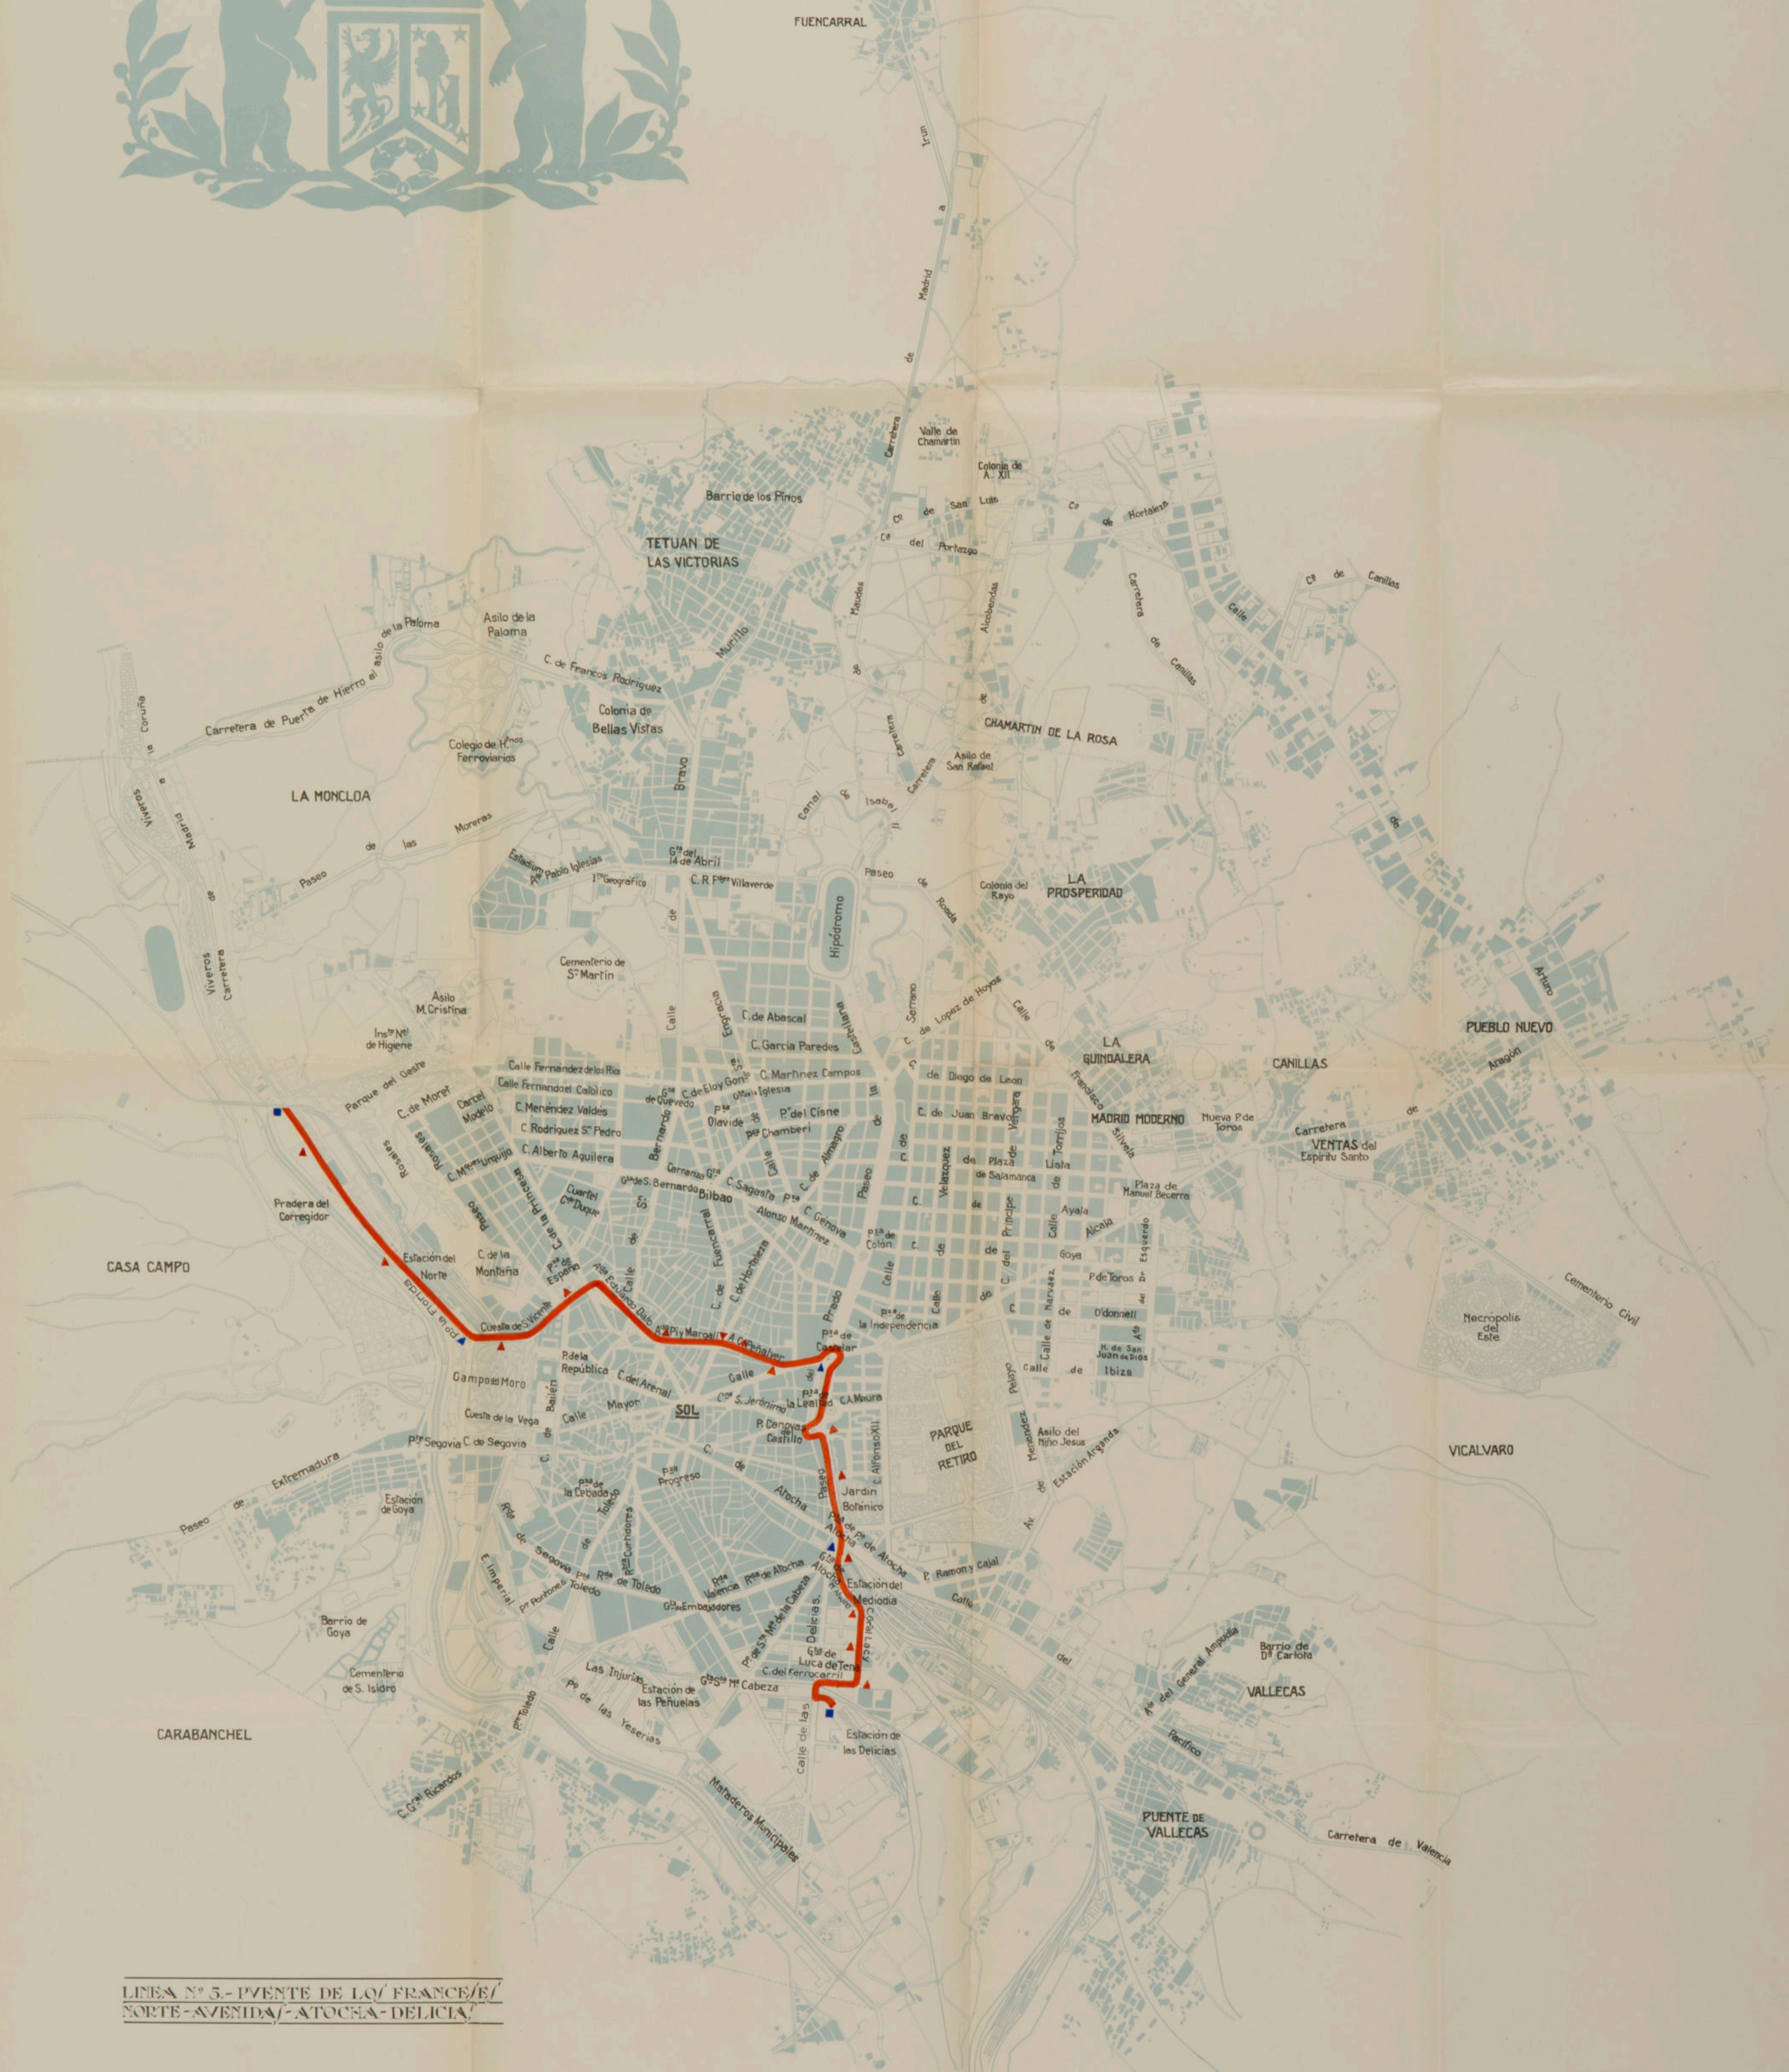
FUENCARRAL

Carretera de Madrid a Irun

Valle de Chamartin

Colonia de A. XII

Barrio de los Pinos

Cº de San Luis

Cº de Hortaleza

Cº del Portazgo

TETUAN DE LAS VICTORIAS

Carretera de Camillas

Cº de Canillas

Calle

Asilo de la Paloma

Carretera de Puerta de Hierro al asilo de la Paloma

C. de Francos Rodriguez

Murillo

Maudes

Alcobendas

Colonia de Bellas Vistas

Colegio de Hnos Ferroviarios

CHAMARTIN DE LA ROSA

Asilo de San Rafael

Carretera

Bravo

Viveros de la Coruña

Madrid

LA MONCLOA

Canal de Isabel II

Paseo de las Moreras

Estadium

Av. Pablo Iglesias

Gta del 14 de Abril

Iº Geografico

C. R. Pdre Villaverde

Paseo de Ronda

Colonia del Rayo

LA PROSPERIDAD

Hipódromo

Viveros Carretera

Cementerio de Sº Martin

Calle de

Esprocida

Serrano

C. de Lopez de Hoyos

Calle de

Arturo

Asilo M. Cristina

Insto Nl de Higiene

C. de Abascal

C. Garcia Paredes

Castellana

LA GUINDALERA

CANILLAS

PUEBLO NUEVO

Aragon

Calle Fernandez de los Rios

C. Martinez Campos

Calle Fernandez el Catolico

Gta de Quevedo

C. de Eloy Gonzº

Gta Iglesia

de Diego de Leon

Francisco Silvela

Parque del Oeste

C. de Moret

Carcel Modelo

C. Menendez Valdes

Pza Olavide

Pza del Cisne

C. de Juan Bravo

MADRID MODERNO

Nueva P. de Toros

Carretera de

VENTAS del Espiritu Santo

C. Rodriguez Sn Pedro

Pza Chamberi

Rosales

C. Alberto Aguilera

C. Mqs Urquijo

Bernardo

C. de Almagro

Paseo

de

Velazquez

de Plaza de Salamanca

Torrijos

Lista

Plaza de Manuel Becerra

Carranza

Gta de S. Bernardo

Bilbao

C. Sagasta

Pza

Cuartel Cde Duque

Calle la Princesa

Alonso Martinez

C. Genova

Ayala

Alcala

Pradera del Corregidor

Paseo

C. de la Montaña

Estacion del Norte

Pza de España

Pza de Colon

Goya

P. de Toros

Esquerdo

CASA CAMPO

Pº de la Florida

Avda Eduardo Dato

Fuencarral

C. de Hortaleza

Prado

Calle

C. del Principe

Calle de Narvaez

O'donnell

Cementerio Civil

Necropolis del Este

Cuesta de S. Vicente

A. Pi y Margall

A. Conde Peñalver

Pza de Castelar

Pza de la Independencia

Avd

H. de San Juan de Dios

Calle de Ibiza

Campo del Moro

Pza de la Republica

C. del Arenal

Calle

Cª S. Jeronimo

Pza Lealtad

C. A. Maura

Mayor

SOL

Cuesta de la Vega

Bailen

Calle

P. Canovas Castillo

C. Alfonso XII

PARQUE DEL RETIRO

Asilo del Niño Jesus

Pelayo

Menendez

Estacion Arganda

VICALVARO

Pta Segovia

C. de Segovia

Extremadura

Pza de la Cebada

Toledo

Pza Progreso

de Atocha

Paseo

Jardin Botanico

Estacion de Goya

Paseo de

Rda de Segovia

Rs Curtidores

Pza de Pº de Atocha

Av.

P. Ramon y Cajal

E. Imperial

Pta Toledo

Pza Rda de Toledo

Rda Valencia

Pta de Atocha

Gta Atocha

Estacion del Mediodia

Calle

Barrio de Goya

Gta Embajadores

Pº de Sta Mª de la Cabeza

Delicias

C. Lacy

Calle

Barrio de Dª Carlota

del

Av. del General Ampudia

VALLECAS

Cementerio de S. Isidro

Las Injurias

Estacion de las Peñuelas

Gta de Sta Mª Cabeza

C. del Ferrocarril

Gta de Luca de Tena

Pacifico

CARABANCHEL

Pte Toledo

Pº de las Yeserias

Calle de las

Estacion de las Delicias

C. G. Ricardos

Mataderos Municipales

PUENTE DE VALLECAS

Carretera de Valencia

LINEA Nº 3.- PVENTE DE LOS FRANCESES NORTE - AVENIDAS - ATOCHA - DELICIAS